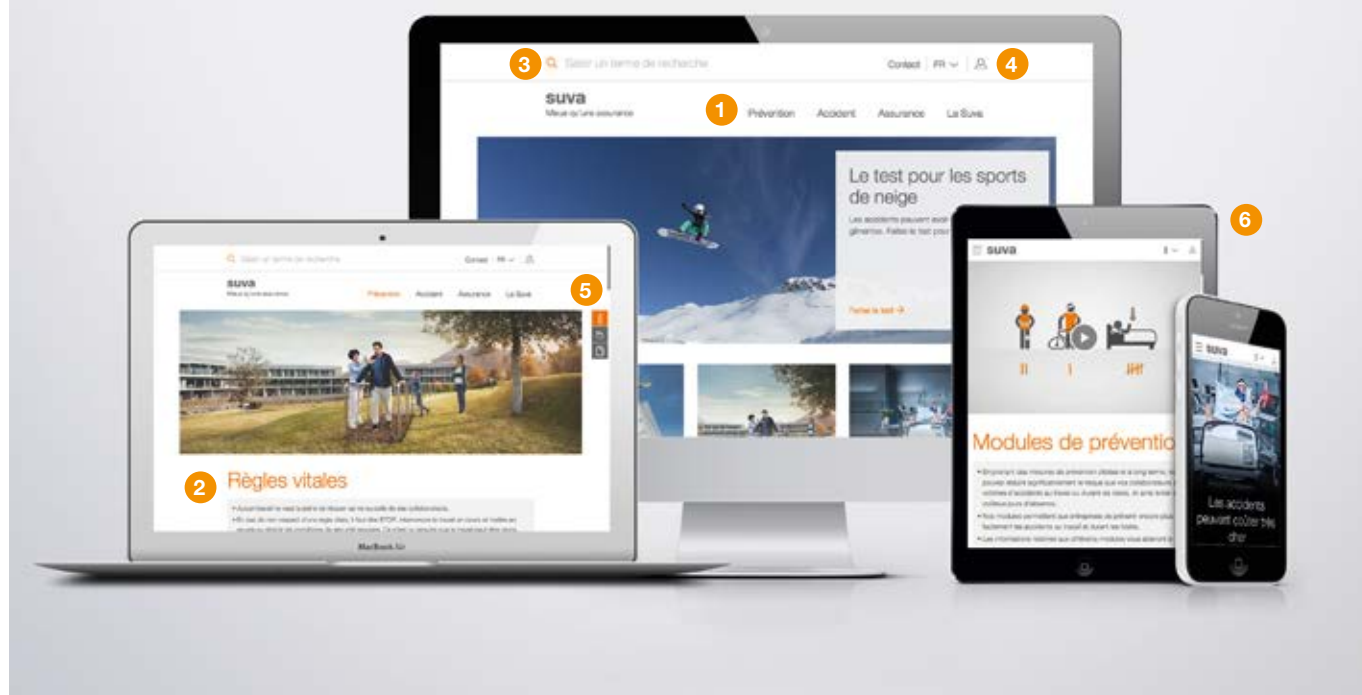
3 Saisir un terme de recherche
Contact FR 4

suva
Mieux qu'une assurance

1 Prévention Accident Assurance La Suva

Le test pour les sports de neige
Les accidents peuvent avoir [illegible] graves. Faites le test pour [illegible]

Faites le test →

6

suva

Modules de préventio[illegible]

• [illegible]
• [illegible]
• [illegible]

suva

Les accidents peuvent coûter très cher

Saisir un terme de recherche
Contact FR

suva
Mieux qu'une assurance

Prévention Accident Assurance La Suva

5

2 Règles vitales

• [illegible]
• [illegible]

MacBook Air